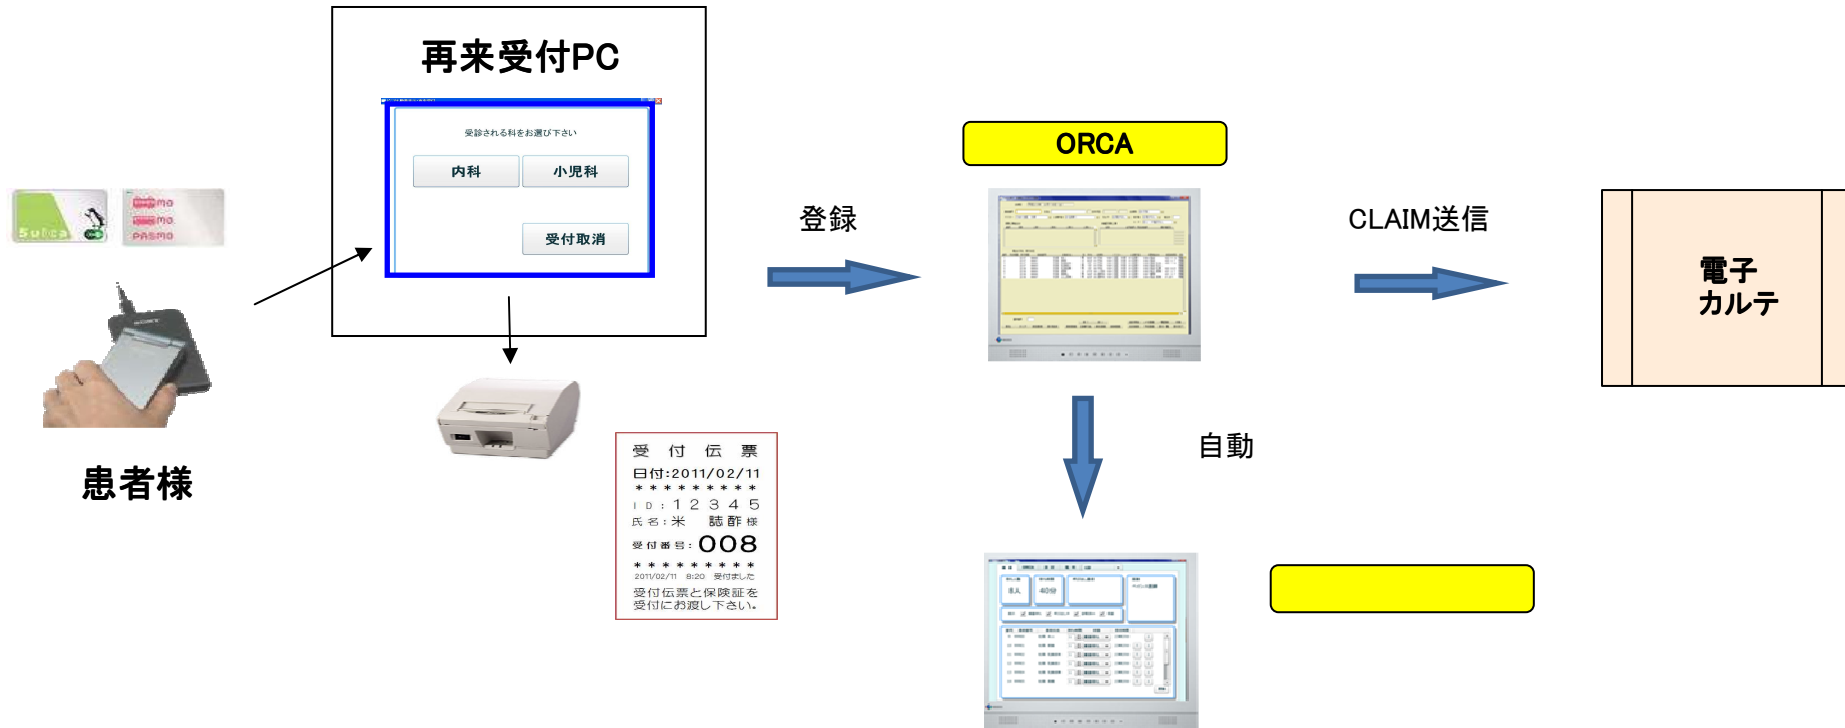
再来受付PC

受診される科をお選び下さい

内科

小児科

受付取消

Suica

PASMO

患者様

受付伝票
日付:2011/02/11
＊＊＊＊＊＊＊＊＊＊
ID:12345
氏名:米 誌酢 様
受付番号:008
＊＊＊＊＊＊＊＊＊＊
2011/02/11 8:20 受付ました
受付伝票と保険証を受付にお渡し下さい。

登録

ORCA

CLAIM送信

電子
カルテ

自動